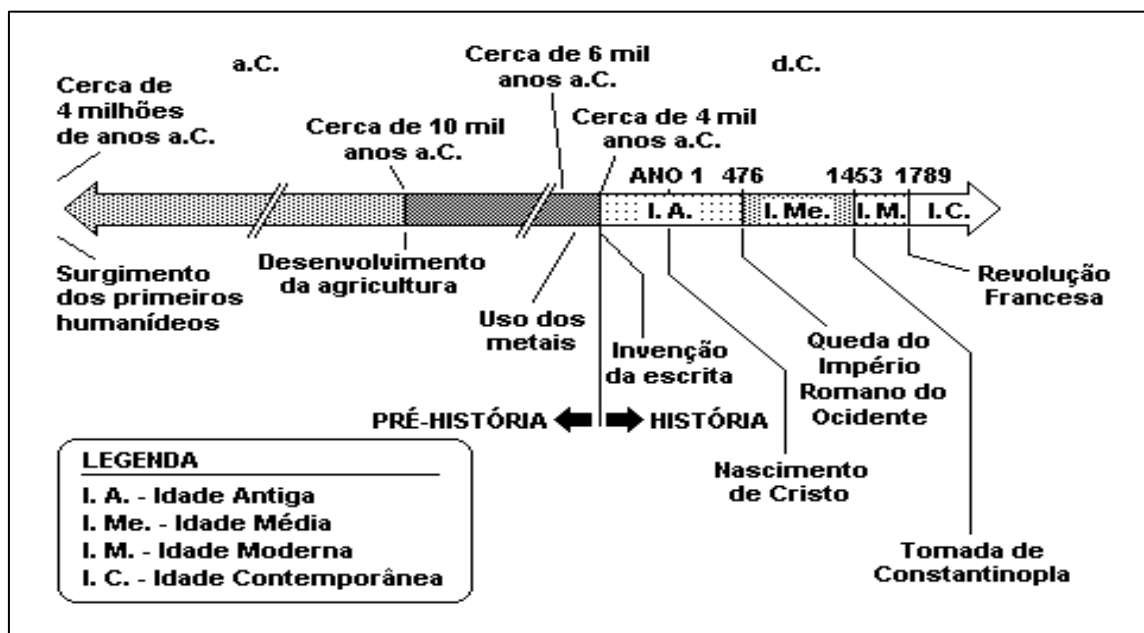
a.C.

d.C.

Cerca de 4 milhões de anos a.C.

Cerca de 10 mil anos a.C.

Cerca de 6 mil anos a.C.

Cerca de 4 mil anos a.C.

ANO 1

476

1453

1789

I. A.

I. Me.

I. M.

I. C.

Surgimento dos primeiros humanídeos

Desenvolvimento da agricultura

Uso dos metais

Invenção da escrita

Nascimento de Cristo

Queda do Império Romano do Ocidente

Tomada de Constantinopla

Revolução Francesa

PRÉ-HISTÓRIA

HISTÓRIA

LEGENDA
I. A. - Idade Antiga
I. Me. - Idade Média
I. M. - Idade Moderna
I. C. - Idade Contemporânea